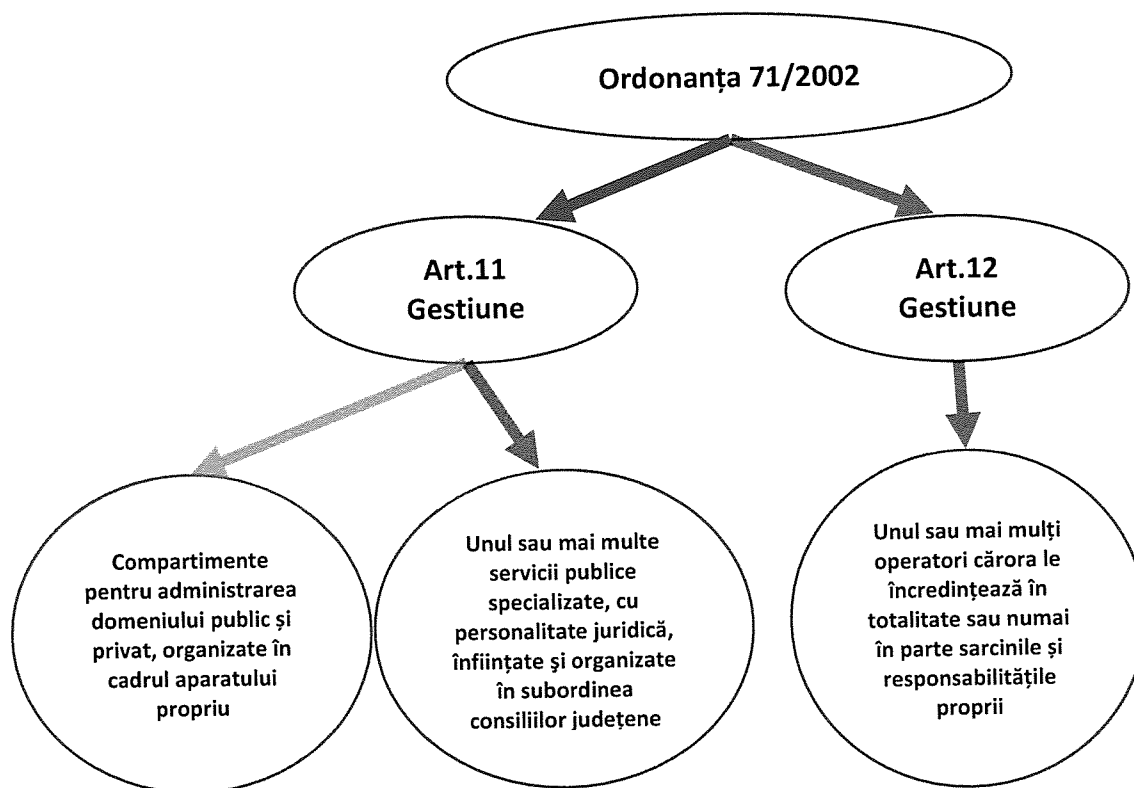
Ordonanța 71/2002

Art.11
Gestiune

Art.12
Gestiune

Compartimente pentru administrarea domeniului public și privat, organizate în cadrul aparatului propriu

Unul sau mai multe servicii publice specializate, cu personalitate juridică, înființate și organizate în subordinea consiliilor județene

Unul sau mai mulți operatori cărora le încredințează în totalitate sau numai în parte sarcinile și responsabilitățile proprii